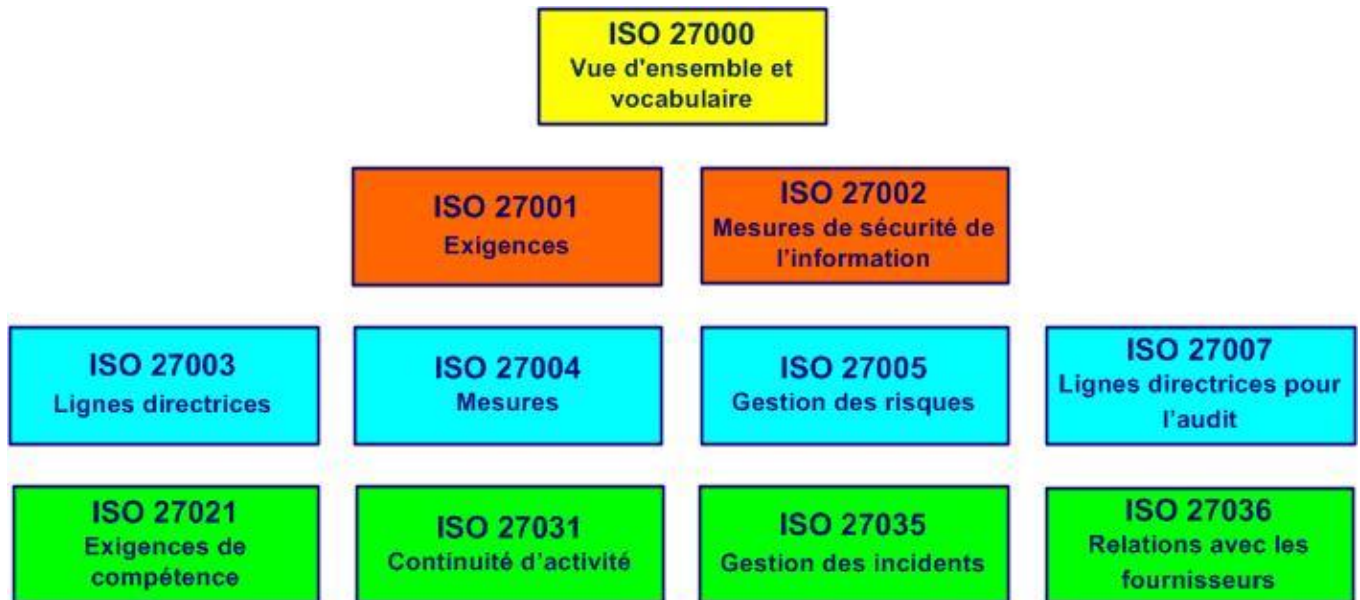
ISO 27000
Vue d'ensemble et vocabulaire

ISO 27001
Exigences

ISO 27002
Mesures de sécurité de l’information

ISO 27003
Lignes directrices

ISO 27004
Mesures

ISO 27005
Gestion des risques

ISO 27007
Lignes directrices pour l’audit

ISO 27021
Exigences de compétence

ISO 27031
Continuité d’activité

ISO 27035
Gestion des incidents

ISO 27036
Relations avec les fournisseurs